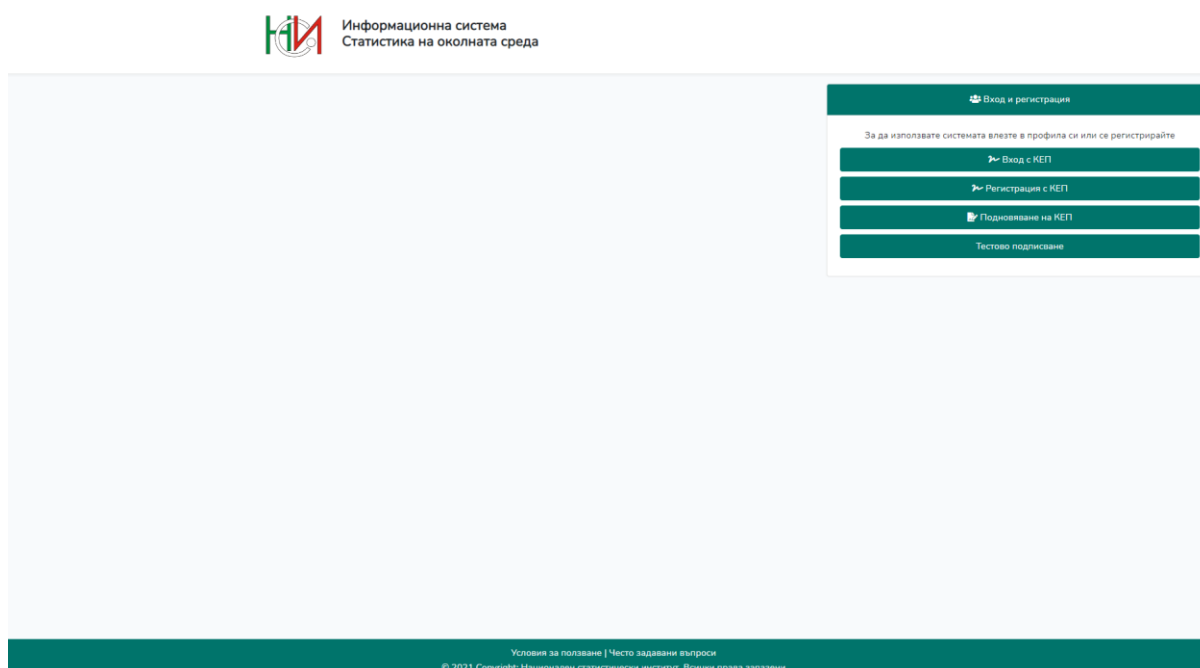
Информационна система
Статистика на околната среда

Вход и регистрация

За да използвате системата влезте в профила си или се регистрирайте

Вход с КЕП

Регистрация с КЕП

Подновяване на КЕП

Тестово подписване

Условия за ползване | Често задавани въпроси

© 2021 Copyright: Национален статистически институт. Всички права запазени